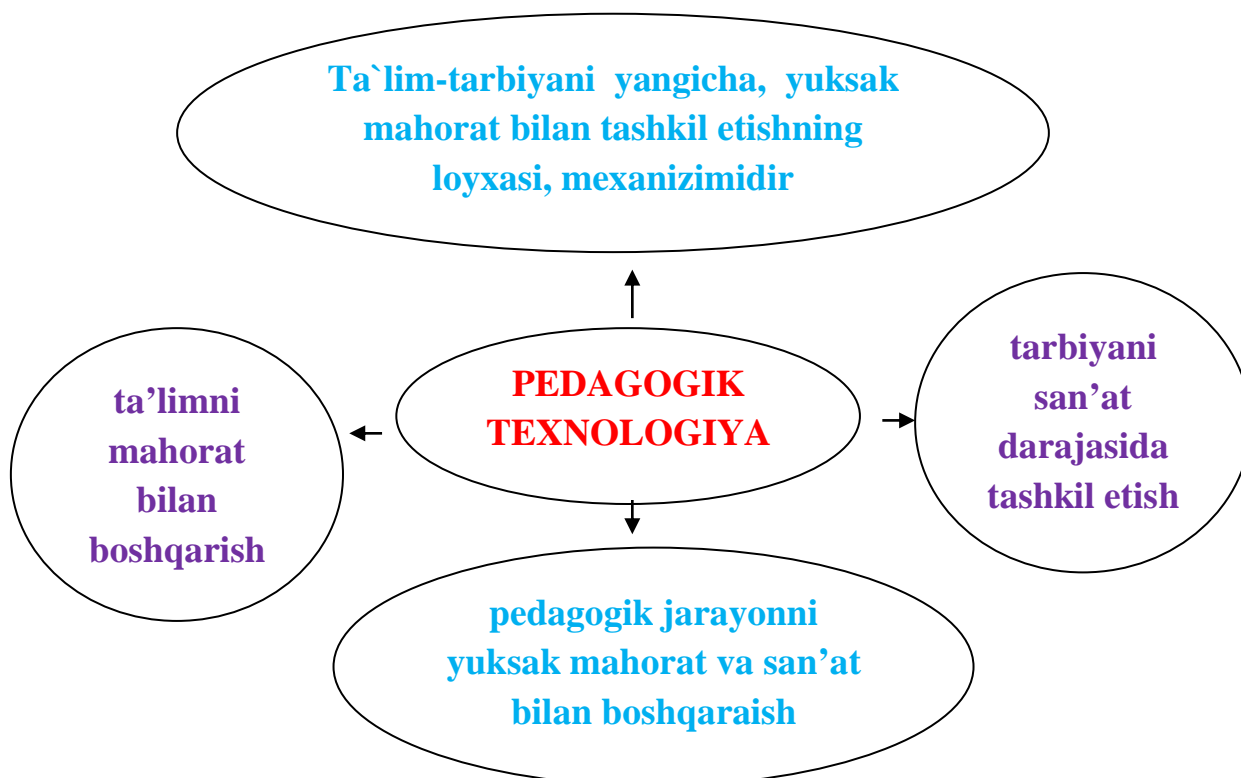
Ta`lim-tarbiyani yangicha, yuksak mahorat bilan tashkil etishning loyxasi, mexanizimidir

ta’limni mahorat bilan boshqarish

PEDAGOGIK TEXNOLOGIYA

tarbiyani san’at darajasida tashkil etish

pedagogik jarayonni yuksak mahorat va san’at bilan boshqaraish